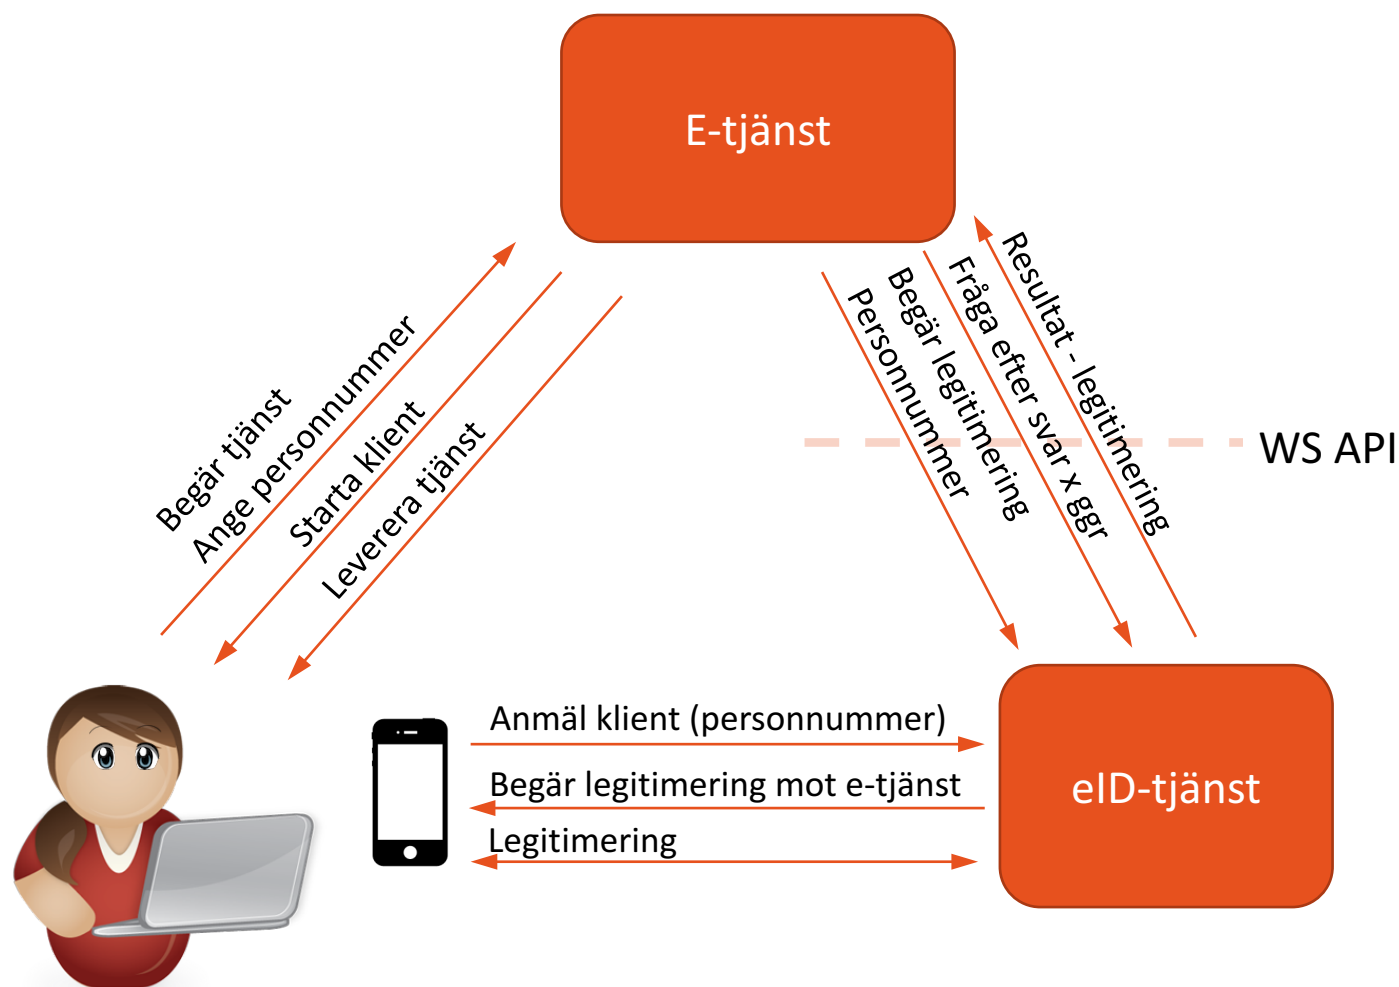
E-tjänst

Begär tjänst
Ange personnummer
Starta klient
Leverera tjänst

Personnummer
Begär legitimering
Fråga efter svar x ggr
Resultat - legitimering

WS API

Anmäl klient (personnummer)
Begär legitimering mot e-tjänst
Legitimering

eID-tjänst